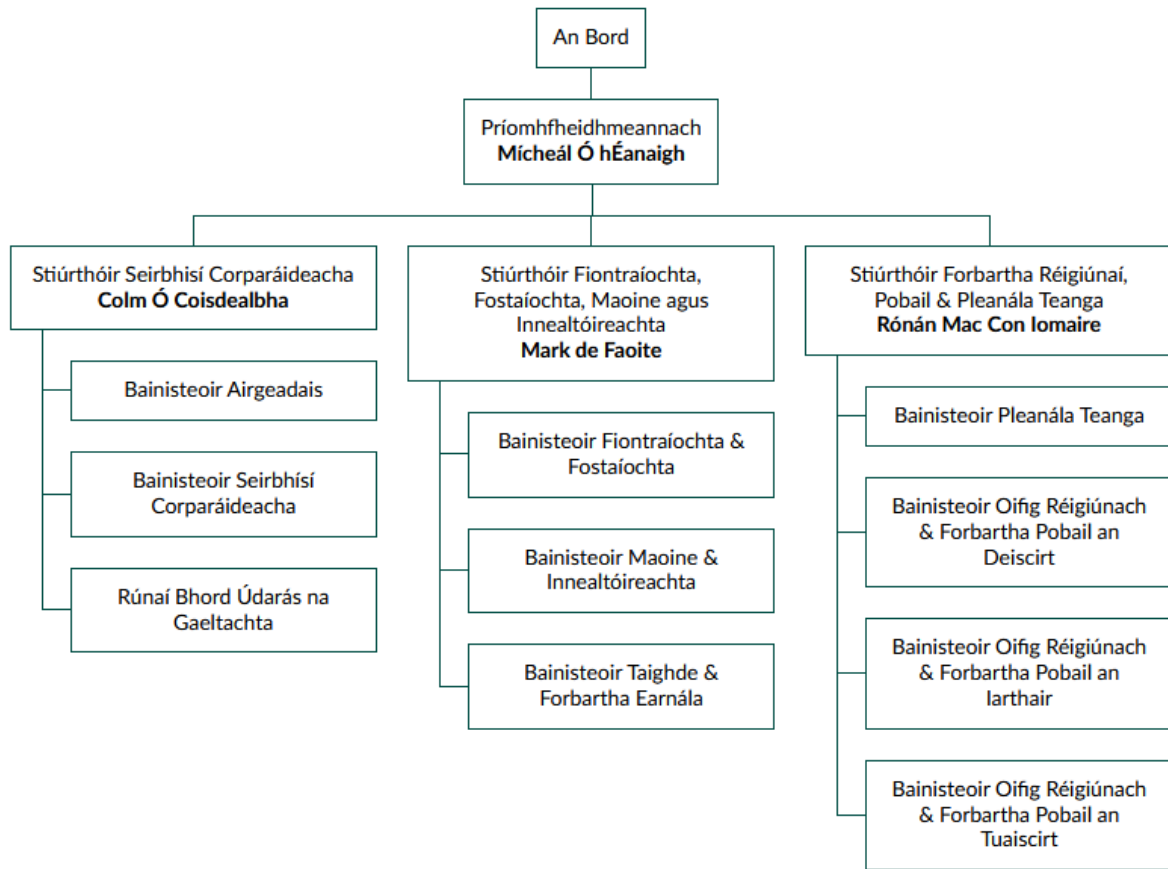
An Bord

Príomhfheidhmeannach
**Mícheál Ó hÉanaigh**

Stiúrthóir Seirbhísí Corparáideacha
**Colm Ó Coisdealbha**

Bainisteoir Airgeadais

Bainisteoir Seirbhísí Corparáideacha

Rúnaí Bhord Údarás na Gaeltachta

Stiúrthóir Fiontraíochta, Fostaíochta, Maoine agus Innealtóireachta
**Mark de Faoite**

Bainisteoir Fiontraíochta & Fostaíochta

Bainisteoir Maoine & Innealtóireachta

Bainisteoir Taighde & Forbartha Earnála

Stiúrthóir Forbartha Réigiúnaí, Pobail & Pleanála Teanga
**Rónán Mac Con Iomaire**

Bainisteoir Pleanála Teanga

Bainisteoir Oifig Réigiúnach & Forbartha Pobail an Deiscirt

Bainisteoir Oifig Réigiúnach & Forbartha Pobail an Iarthair

Bainisteoir Oifig Réigiúnach & Forbartha Pobail an Tuaiscirt